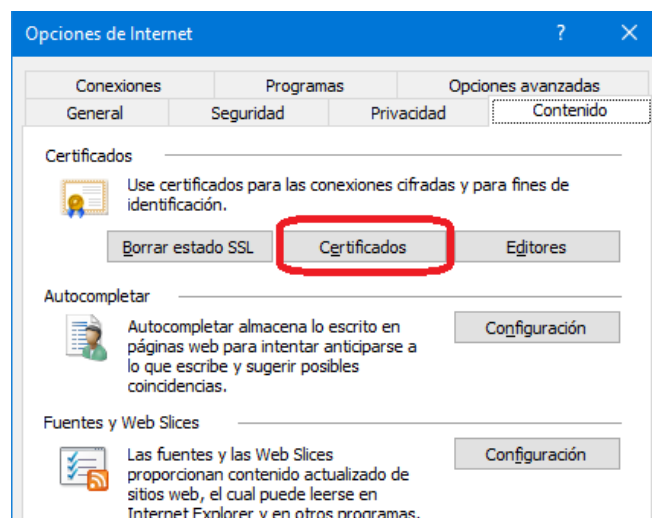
Opciones de Internet

?

Conexiones

Programas

Opciones avanzadas

General

Seguridad

Privacidad

Contenido

Certificados

Use certificados para las conexiones cifradas y para fines de identificación.

Borrar estado SSL

Certificados

Editores

Autocompletar

Autocompletar almacena lo escrito en páginas web para intentar anticiparse a lo que escribe y sugerir posibles coincidencias.

Configuración

Fuentes y Web Slices

Las fuentes y las Web Slices proporcionan contenido actualizado de sitios web, el cual puede leerse en Internet Explorer y en otros programas.

Configuración